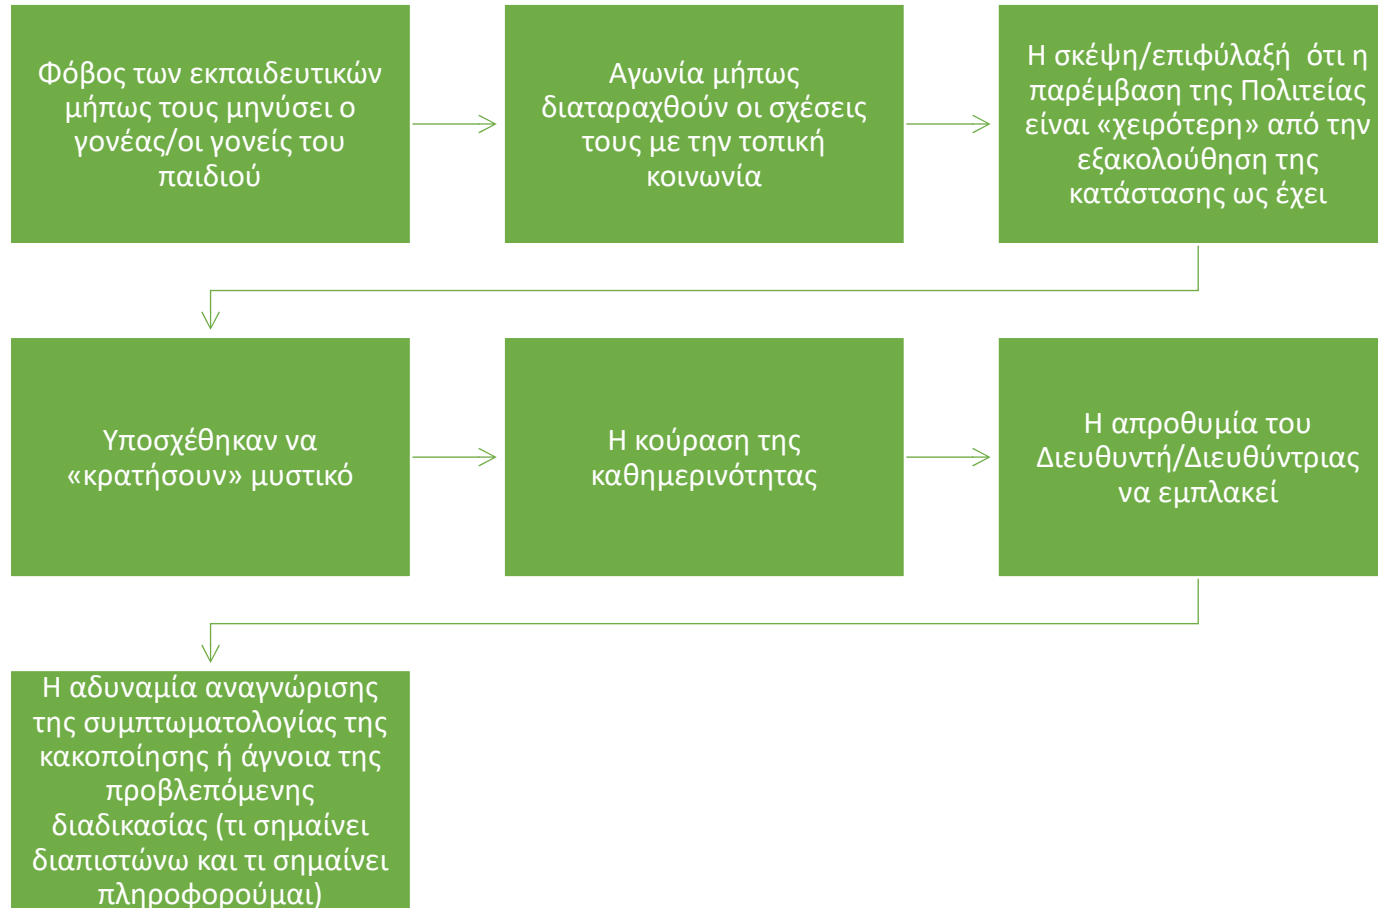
Φόβος των εκπαιδευτικών μήπως τους μηνύσει ο γονέας/οι γονείς του παιδιού

Αγωνία μήπως διαταραχθούν οι σχέσεις τους με την τοπική κοινωνία

Η σκέψη/επιφύλαξή ότι η παρέμβαση της Πολιτείας είναι «χειρότερη» από την εξακολούθηση της κατάστασης ως έχει

Υποσχέθηκαν να «κρατήσουν» μυστικό

Η κούραση της καθημερινότητας

Η απροθυμία του Διευθυντή/Διευθύντριας να εμπλακεί

Η αδυναμία αναγνώρισης της συμπτωματολογίας της κακοποίησης ή άγνοια της προβλεπόμενης διαδικασίας (τι σημαίνει διαπιστώνω και τι σημαίνει πληροφορούμαι)